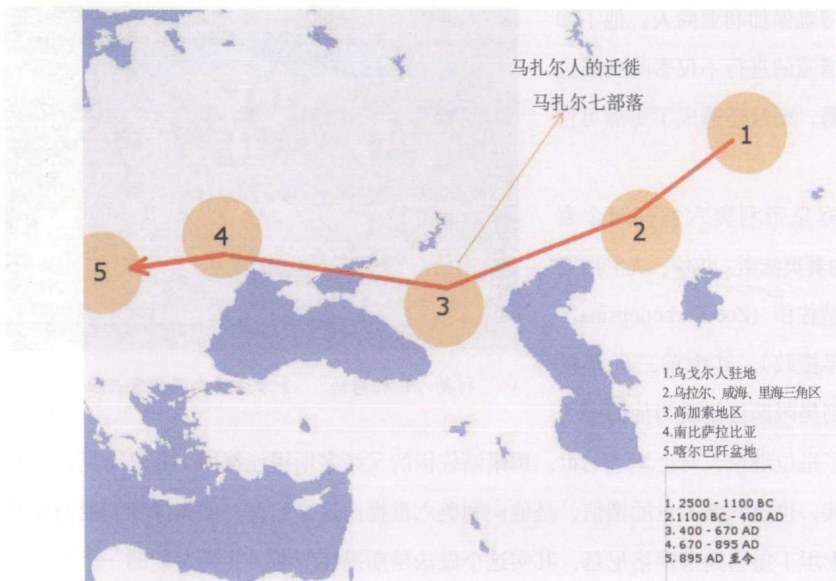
马扎尔人的迁徙

马扎尔七部落

1

2

3

4

5

1.乌戈尔人驻地
2.乌拉尔、咸海、里海三角区
3.高加索地区
4.南比萨拉比亚
5.喀尔巴阡盆地

1. 2500 - 1100 BC
2.1100 BC - 400 AD
3. 400 - 670 AD
4. 670 - 895 AD
5. 895 AD 至今